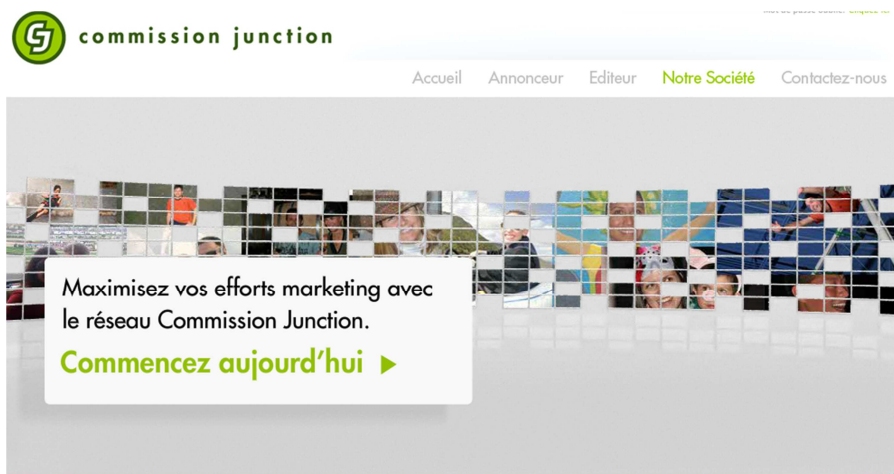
CJ commission junction

Mot de passe oublié? Cliquez ici

Accueil Annonceur Editeur Notre Société Contactez-nous

Maximisez vos efforts marketing avec le réseau Commission Junction.

Commencez aujourd'hui